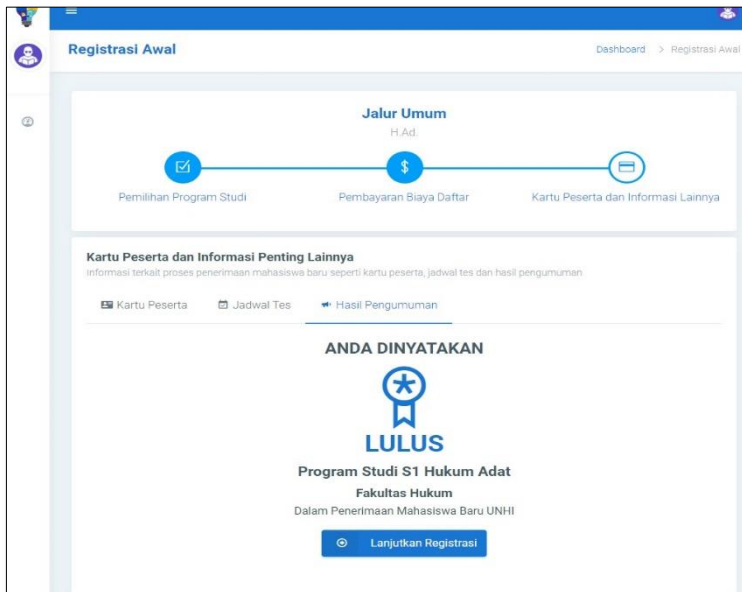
Registrasi Awal

Dashboard > Registrasi Awal

Jalur Umum
H.Ad.

Pemilihan Program Studi

Pembayaran Biaya Daftar

Kartu Peserta dan Informasi Lainnya

Kartu Peserta dan Informasi Penting Lainnya
Informasi terkait proses penerimaan mahasiswa baru seperti kartu peserta, jadwal tes dan hasil pengumuman

Kartu Peserta
Jadwal Tes
Hasil Pengumuman

ANDA DINYATAKAN

LULUS

Program Studi S1 Hukum Adat

Fakultas Hukum

Dalam Penerimaan Mahasiswa Baru UNHI

Lanjutkan Registrasi